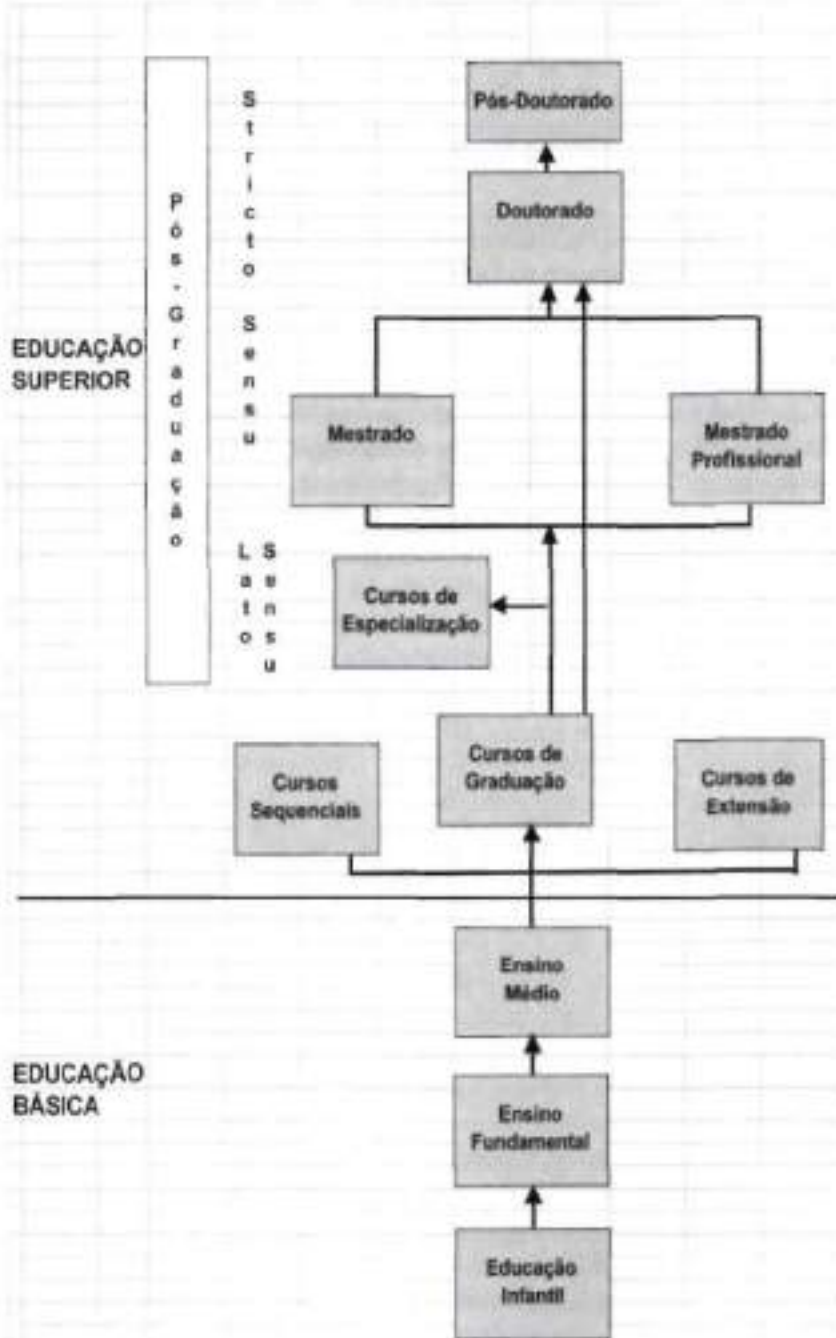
Pós-Graduação

Stricto Sensu

Pós-Doutorado

Doutorado

EDUCAÇÃO SUPERIOR

Mestrado

Mestrado Profissional

Lato Sensu

Cursos de Especialização

Cursos Sequenciais

Cursos de Graduação

Cursos de Extensão

Ensino Médio

EDUCAÇÃO BÁSICA

Ensino Fundamental

Educação Infantil